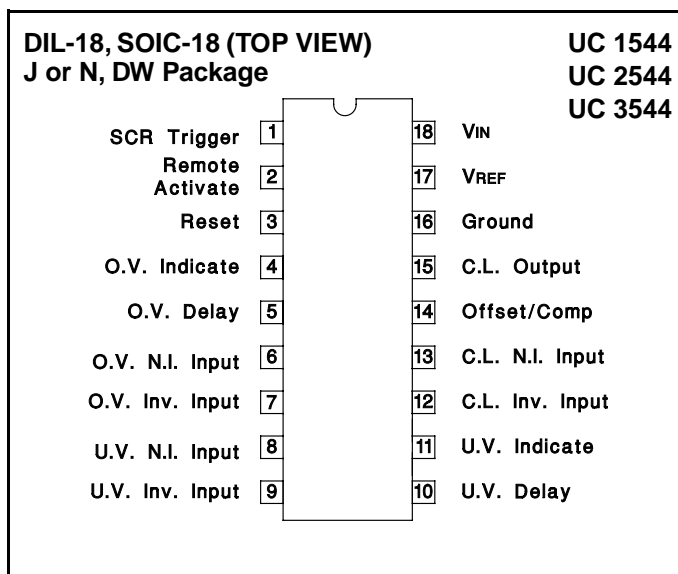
DIL-18, SOIC-18 (TOP VIEW)
J or N, DW Package

UC 1544
UC 2544
UC 3544

SCR Trigger 1
Remote Activate 2
Reset 3
O.V. Indicate 4
O.V. Delay 5
O.V. N.I. Input 6
O.V. Inv. Input 7
U.V. N.I. Input 8
U.V. Inv. Input 9

18 VIN
17 VREF
16 Ground
15 C.L. Output
14 Offset/Comp
13 C.L. N.I. Input
12 C.L. Inv. Input
11 U.V. Indicate
10 U.V. Delay